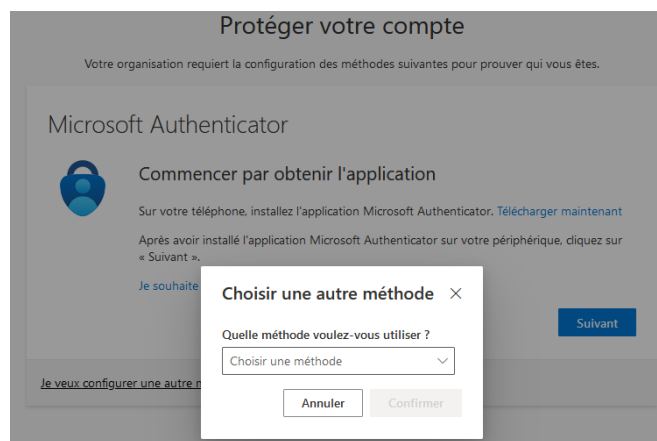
Protéger votre compte

Votre organisation requiert la configuration des méthodes suivantes pour prouver qui vous êtes.

Microsoft Authenticator

Commencer par obtenir l'application

Sur votre téléphone, installez l'application Microsoft Authenticator. Télécharger maintenant

Après avoir installé l'application Microsoft Authenticator sur votre périphérique, cliquez sur « Suivant ».

Je souhaite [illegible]

Suivant

Je veux configurer une autre m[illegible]

Choisir une autre méthode ×

Quelle méthode voulez-vous utiliser ?

Choisir une méthode

Annuler

Confirmer